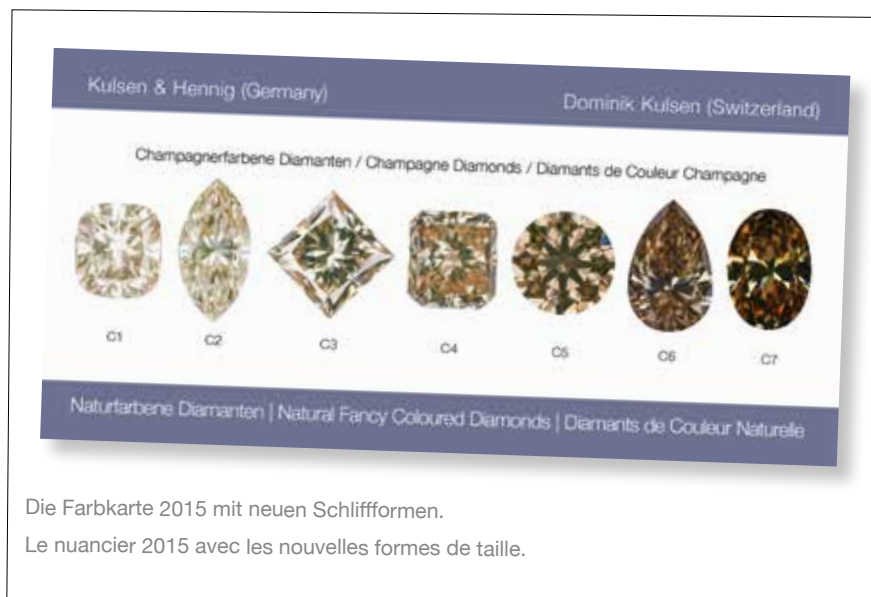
Kulsen & Hennig (Germany)

Dominik Kulsen (Switzerland)

Champagnerfarbene Diamanten / Champagne Diamonds / Diamants de Couleur Champagne

C1 C2 C3 C4 C5 C6 C7

Naturfarbene Diamanten | Natural Fancy Coloured Diamonds | Diamants de Couleur Naturelle

Die Farbkarte 2015 mit neuen Schliffformen.

Le nuancier 2015 avec les nouvelles formes de taille.